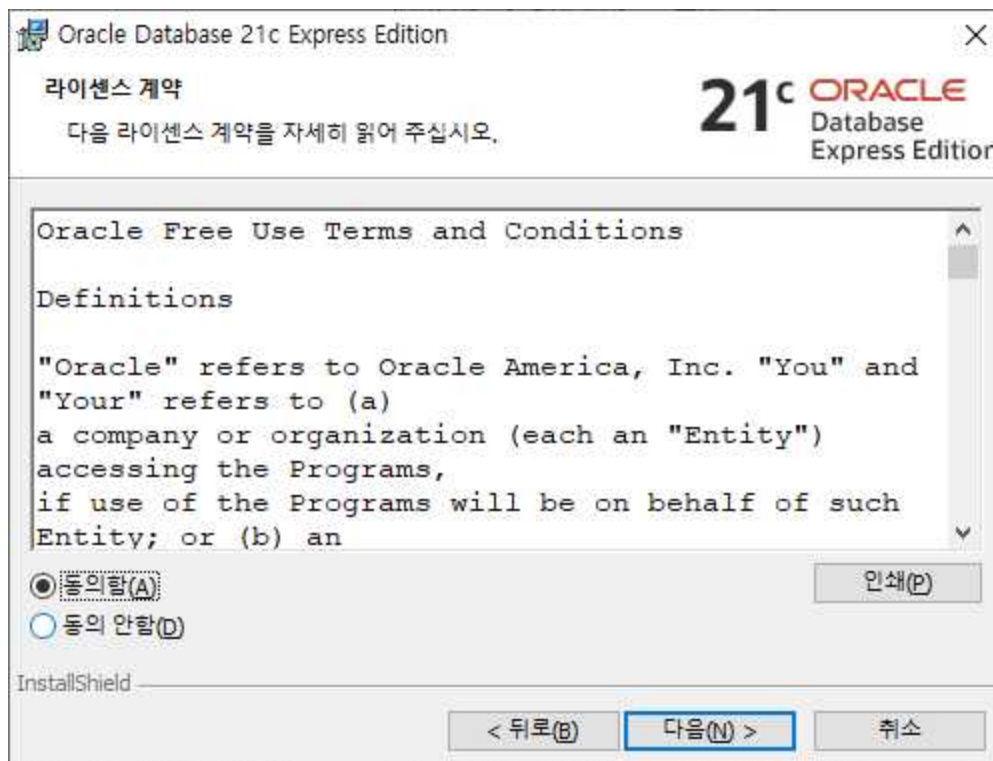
Oracle Database 21c Express Edition

라이센스 계약

다음 라이센스 계약을 자세히 읽어 주십시오.

$21^c$ ORACLE Database Express Editior

Oracle Free Use Terms and Conditions

Definitions

"Oracle" refers to Oracle America, Inc. "You" and "Your" refers to (a)
a company or organization (each an "Entity") accessing the Programs,
if use of the Programs will be on behalf of such Entity; or (b) an

동의함(A)

동의 안함(D)

인쇄(P)

InstallShield

< 뒤로(B)

다음(N) >

취소